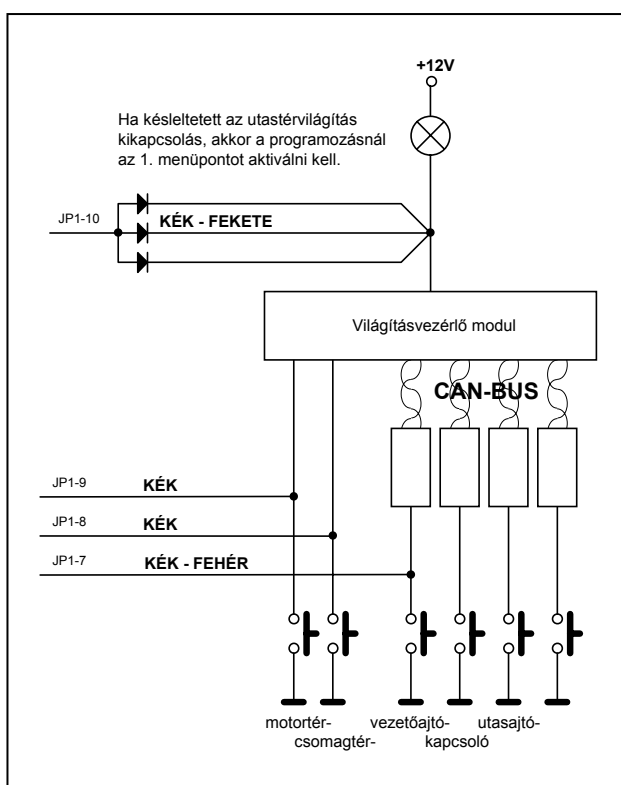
+12V

Ha késleltetett az utastérvilágítás kikapcsolás, akkor a programozásnál az 1. menüpontot aktiválni kell.

JP1-10

KÉK - FEKETE

Világításvezérlő modul

CAN-BUS

JP1-9 KÉK

JP1-8 KÉK

JP1-7 KÉK - FEHÉR

motortér-
csomagtér-
vezetőajtó-
kapcsoló
utasajtó-